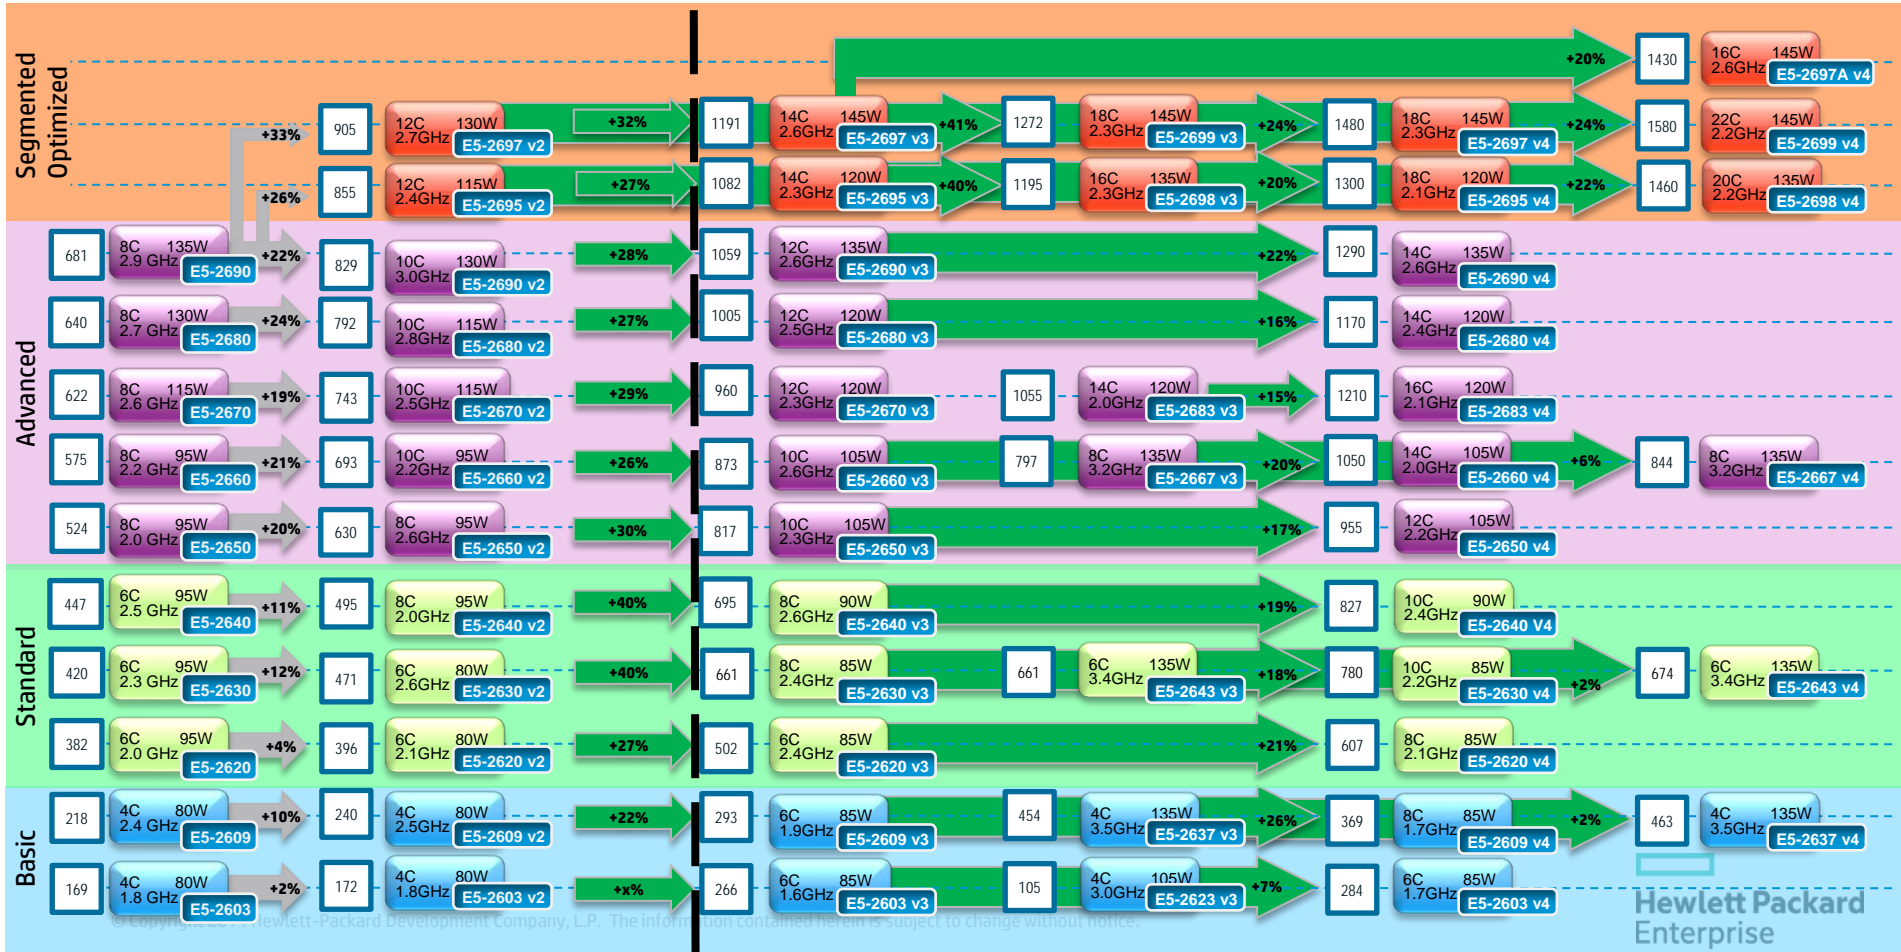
Segmented Optimized

+33% 905 12C 130W 2.7GHz E5-2697 v2 +32% 1191 14C 145W 2.6GHz E5-2697 v3 +41% 1272 18C 145W 2.3GHz E5-2699 v3 +24% 1480 18C 145W 2.3GHz E5-2697 v4 +24% 1580 22C 145W 2.2GHz E5-2699 v4

+20% 1430 16C 145W 2.6GHz E5-2697A v4

+26% 855 12C 115W 2.4GHz E5-2695 v2 +27% 1082 14C 120W 2.3GHz E5-2695 v3 +40% 1195 16C 135W 2.3GHz E5-2698 v3 +20% 1300 18C 120W 2.1GHz E5-2695 v4 +22% 1460 20C 135W 2.2GHz E5-2698 v4

Advanced

681 8C 135W 2.9 GHz E5-2690 +22% 829 10C 130W 3.0GHz E5-2690 v2 +28% 1059 12C 135W 2.6GHz E5-2690 v3 +22% 1290 14C 135W 2.6GHz E5-2690 v4

640 8C 130W 2.7 GHz E5-2680 +24% 792 10C 115W 2.8GHz E5-2680 v2 +27% 1005 12C 120W 2.5GHz E5-2680 v3 +16% 1170 14C 120W 2.4GHz E5-2680 v4

622 8C 115W 2.6 GHz E5-2670 +19% 743 10C 115W 2.5GHz E5-2670 v2 +29% 960 12C 120W 2.3GHz E5-2670 v3 1055 14C 120W 2.0GHz E5-2683 v3 +15% 1210 16C 120W 2.1GHz E5-2683 v4

575 8C 95W 2.2 GHz E5-2660 +21% 693 10C 95W 2.2GHz E5-2660 v2 +26% 873 10C 105W 2.6GHz E5-2660 v3 797 8C 135W 3.2GHz E5-2667 v3 +20% 1050 14C 105W 2.0GHz E5-2660 v4 +6% 844 8C 135W 3.2GHz E5-2667 v4

524 8C 95W 2.0 GHz E5-2650 +20% 630 8C 95W 2.6GHz E5-2650 v2 +30% 817 10C 105W 2.3GHz E5-2650 v3 +17% 955 12C 105W 2.2GHz E5-2650 v4

Standard

447 6C 95W 2.5 GHz E5-2640 +11% 495 8C 95W 2.0GHz E5-2640 v2 +40% 695 8C 90W 2.6GHz E5-2640 v3 +19% 827 10C 90W 2.4GHz E5-2640 V4

420 6C 95W 2.3 GHz E5-2630 +12% 471 6C 80W 2.6GHz E5-2630 v2 +40% 661 8C 85W 2.4GHz E5-2630 v3 661 6C 135W 3.4GHz E5-2643 v3 +18% 780 10C 85W 2.2GHz E5-2630 v4 +2% 674 6C 135W 3.4GHz E5-2643 v4

382 6C 95W 2.0 GHz E5-2620 +4% 396 6C 80W 2.1GHz E5-2620 v2 +27% 502 6C 85W 2.4GHz E5-2620 v3 +21% 607 8C 85W 2.1GHz E5-2620 v4

Basic

218 4C 80W 2.4 GHz E5-2609 +10% 240 4C 80W 2.5GHz E5-2609 v2 +22% 293 6C 85W 1.9GHz E5-2609 v3 454 4C 135W 3.5GHz E5-2637 v3 +26% 369 8C 85W 1.7GHz E5-2609 v4 +2% 463 4C 135W 3.5GHz E5-2637 v4

169 4C 80W 1.8 GHz E5-2603 +2% 172 4C 80W 1.8GHz E5-2603 v2 +x% 266 6C 85W 1.6GHz E5-2603 v3 105 4C 105W 3.0GHz E5-2623 v3 +7% 284 6C 85W 1.7GHz E5-2603 v4

© Copyright 20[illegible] Hewlett-Packard Development Company, L.P. The information contained herein is subject to change without notice.

Hewlett Packard Enterprise